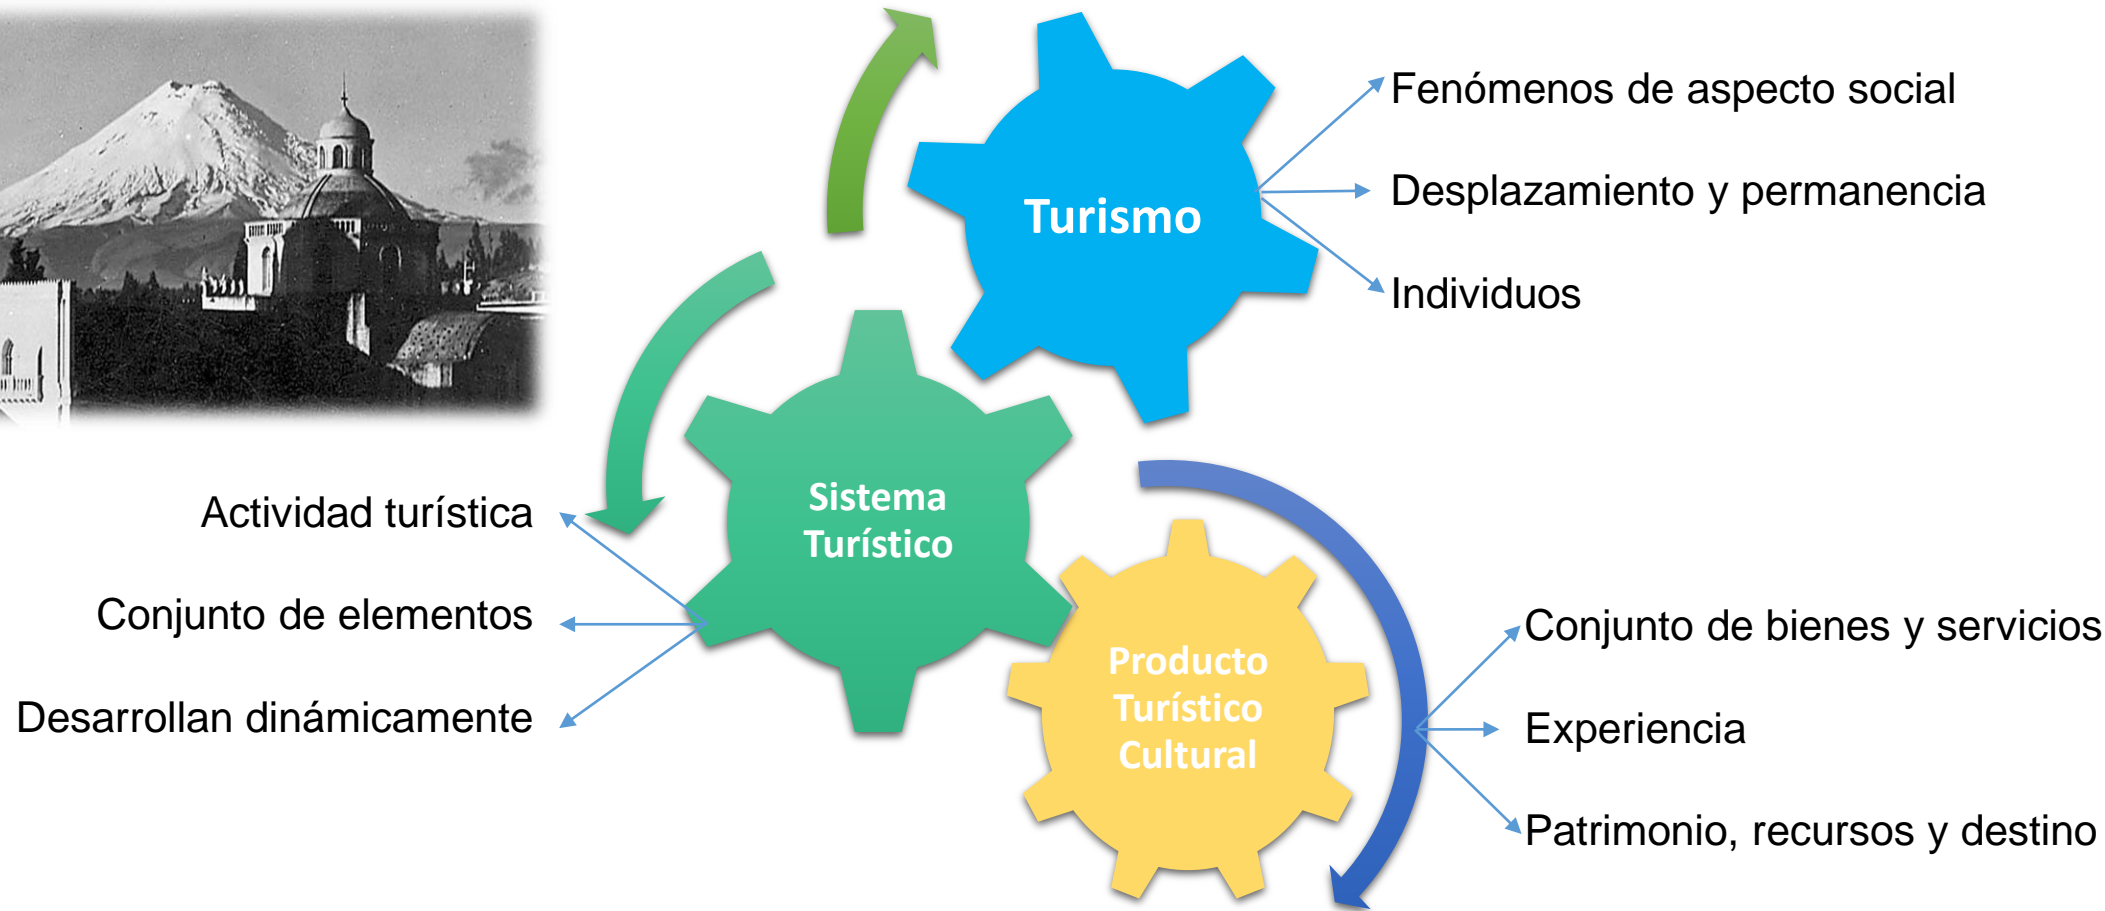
Turismo

Fenómenos de aspecto social

Desplazamiento y permanencia

Individuos

Sistema Turístico

Actividad turística

Conjunto de elementos

Desarrollan dinámicamente

Producto Turístico Cultural

Conjunto de bienes y servicios

Experiencia

Patrimonio, recursos y destino